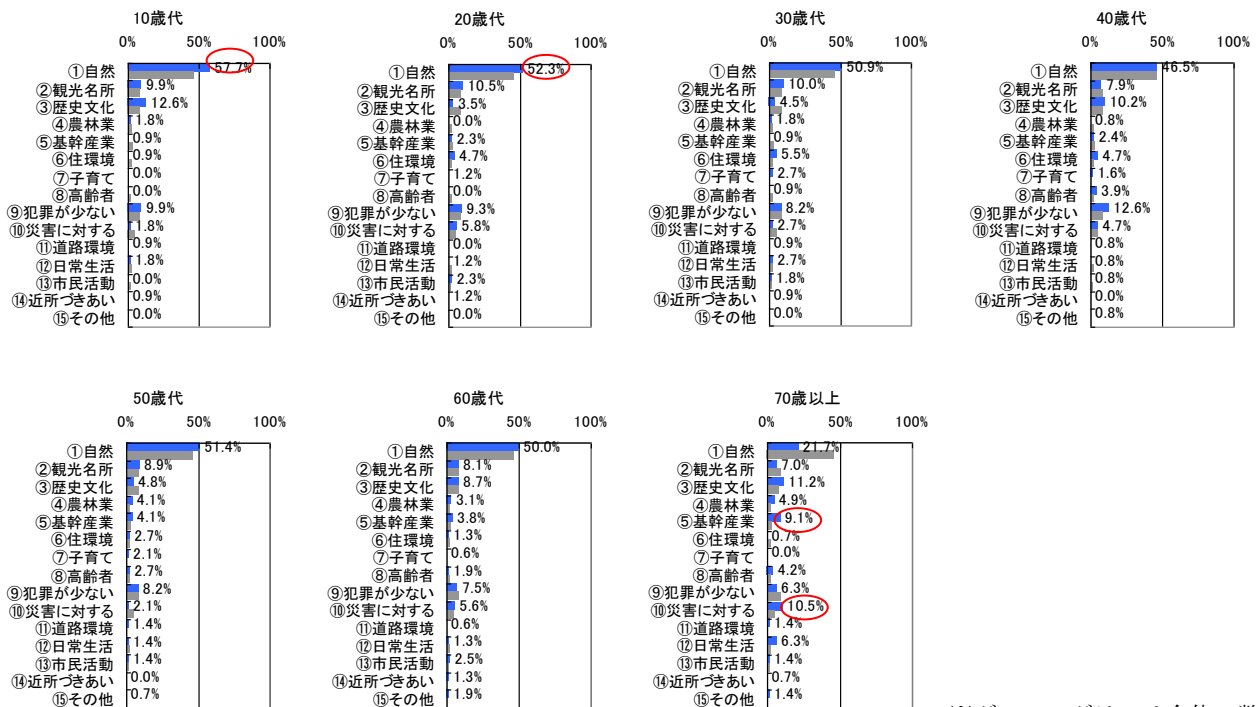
10歳代
0% 50% 100%
①自然 57.7%
②観光名所 9.9%
③歴史文化 12.6%
④農林業 1.8%
⑤基幹産業 0.9%
⑥住環境 0.9%
⑦子育て 0.0%
⑧高齢者 0.0%
⑨犯罪が少ない 9.9%
⑩災害に対する 1.8%
⑪道路環境 0.9%
⑫日常生活 1.8%
⑬市民活動 0.0%
⑭近所づきあい 0.9%
⑮その他 0.0%

20歳代
0% 50% 100%
①自然 52.3%
②観光名所 10.5%
③歴史文化 3.5%
④農林業 0.0%
⑤基幹産業 2.3%
⑥住環境 4.7%
⑦子育て 1.2%
⑧高齢者 0.0%
⑨犯罪が少ない 9.3%
⑩災害に対する 5.8%
⑪道路環境 0.0%
⑫日常生活 1.2%
⑬市民活動 2.3%
⑭近所づきあい 1.2%
⑮その他 0.0%

30歳代
0% 50% 100%
①自然 50.9%
②観光名所 10.0%
③歴史文化 4.5%
④農林業 1.8%
⑤基幹産業 0.9%
⑥住環境 5.5%
⑦子育て 2.7%
⑧高齢者 0.9%
⑨犯罪が少ない 8.2%
⑩災害に対する 2.7%
⑪道路環境 0.9%
⑫日常生活 2.7%
⑬市民活動 1.8%
⑭近所づきあい 0.9%
⑮その他 0.0%

40歳代
0% 50% 100%
①自然 46.5%
②観光名所 7.9%
③歴史文化 10.2%
④農林業 0.8%
⑤基幹産業 2.4%
⑥住環境 4.7%
⑦子育て 1.6%
⑧高齢者 3.9%
⑨犯罪が少ない 12.6%
⑩災害に対する 4.7%
⑪道路環境 0.8%
⑫日常生活 0.8%
⑬市民活動 0.8%
⑭近所づきあい 0.0%
⑮その他 0.8%

50歳代
0% 50% 100%
①自然 51.4%
②観光名所 8.9%
③歴史文化 4.8%
④農林業 4.1%
⑤基幹産業 4.1%
⑥住環境 2.7%
⑦子育て 2.1%
⑧高齢者 2.7%
⑨犯罪が少ない 8.2%
⑩災害に対する 2.1%
⑪道路環境 1.4%
⑫日常生活 1.4%
⑬市民活動 1.4%
⑭近所づきあい 0.0%
⑮その他 0.7%

60歳代
0% 50% 100%
①自然 50.0%
②観光名所 8.1%
③歴史文化 8.7%
④農林業 3.1%
⑤基幹産業 3.8%
⑥住環境 1.3%
⑦子育て 0.6%
⑧高齢者 1.9%
⑨犯罪が少ない 7.5%
⑩災害に対する 5.6%
⑪道路環境 0.6%
⑫日常生活 1.3%
⑬市民活動 2.5%
⑭近所づきあい 1.3%
⑮その他 1.9%

70歳以上
0% 50% 100%
①自然 21.7%
②観光名所 7.0%
③歴史文化 11.2%
④農林業 4.9%
⑤基幹産業 9.1%
⑥住環境 0.7%
⑦子育て 0.0%
⑧高齢者 4.2%
⑨犯罪が少ない 6.3%
⑩災害に対する 10.5%
⑪道路環境 1.4%
⑫日常生活 6.3%
⑬市民活動 1.4%
⑭近所づきあい 0.7%
⑮その他 1.4%

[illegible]